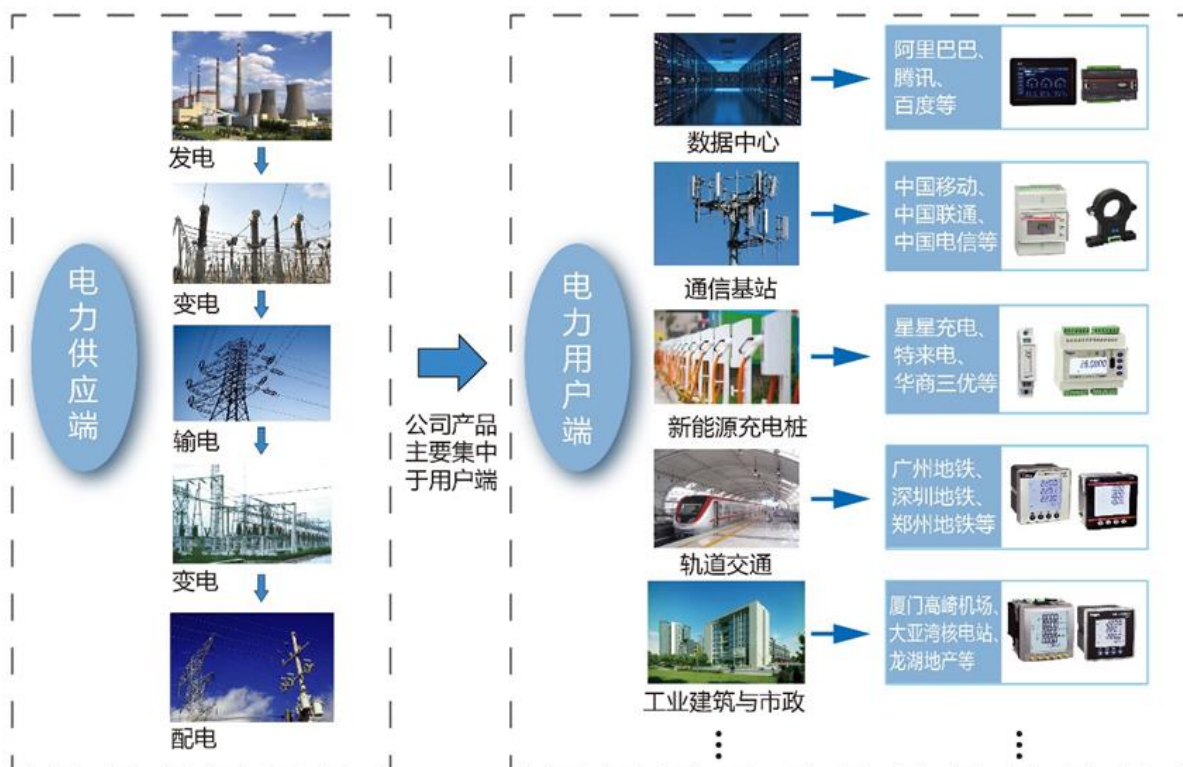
电力供应端

发电

变电

输电

变电

配电

公司产品主要集中于用户端

电力用户端

数据中心

阿里巴巴、腾讯、百度等

通信基站

中国移动、中国联通、中国电信等

新能源充电桩

星星充电、特来电、华商三优等

轨道交通

广州地铁、深圳地铁、郑州地铁等

工业建筑与市政

厦门高崎机场、大亚湾核电站、龙湖地产等

⋮

⋮